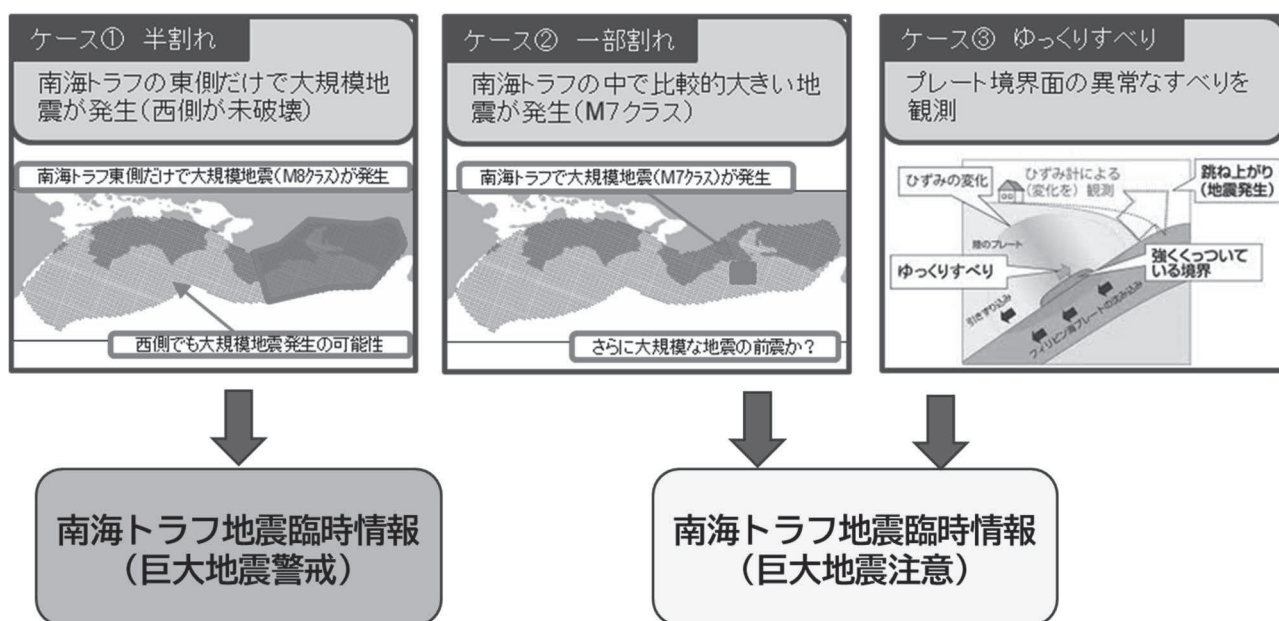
ケース① 半割れ

南海トラフの東側だけで大規模地震が発生（西側が未破壊）

南海トラフ東側だけで大規模地震（M8クラス）が発生

西側でも大規模地震発生の可能性

ケース② 一部割れ

南海トラフの中で比較的大きい地震が発生（M7クラス）

南海トラフで大規模地震（M7クラス）が発生

さらに大規模な地震の前震か？

ケース③ ゆっくりすべり

プレート境界面の異常なすべりを観測

ひずみの変化

ひずみ計による（変化を）観測

跳ね上がり（地震発生）

陸のプレート

強くくっついている境界

ゆっくりすべり

引きずり込み

フィリピン海プレートの沈み込み

南海トラフ地震臨時情報（巨大地震警戒）

南海トラフ地震臨時情報（巨大地震注意）